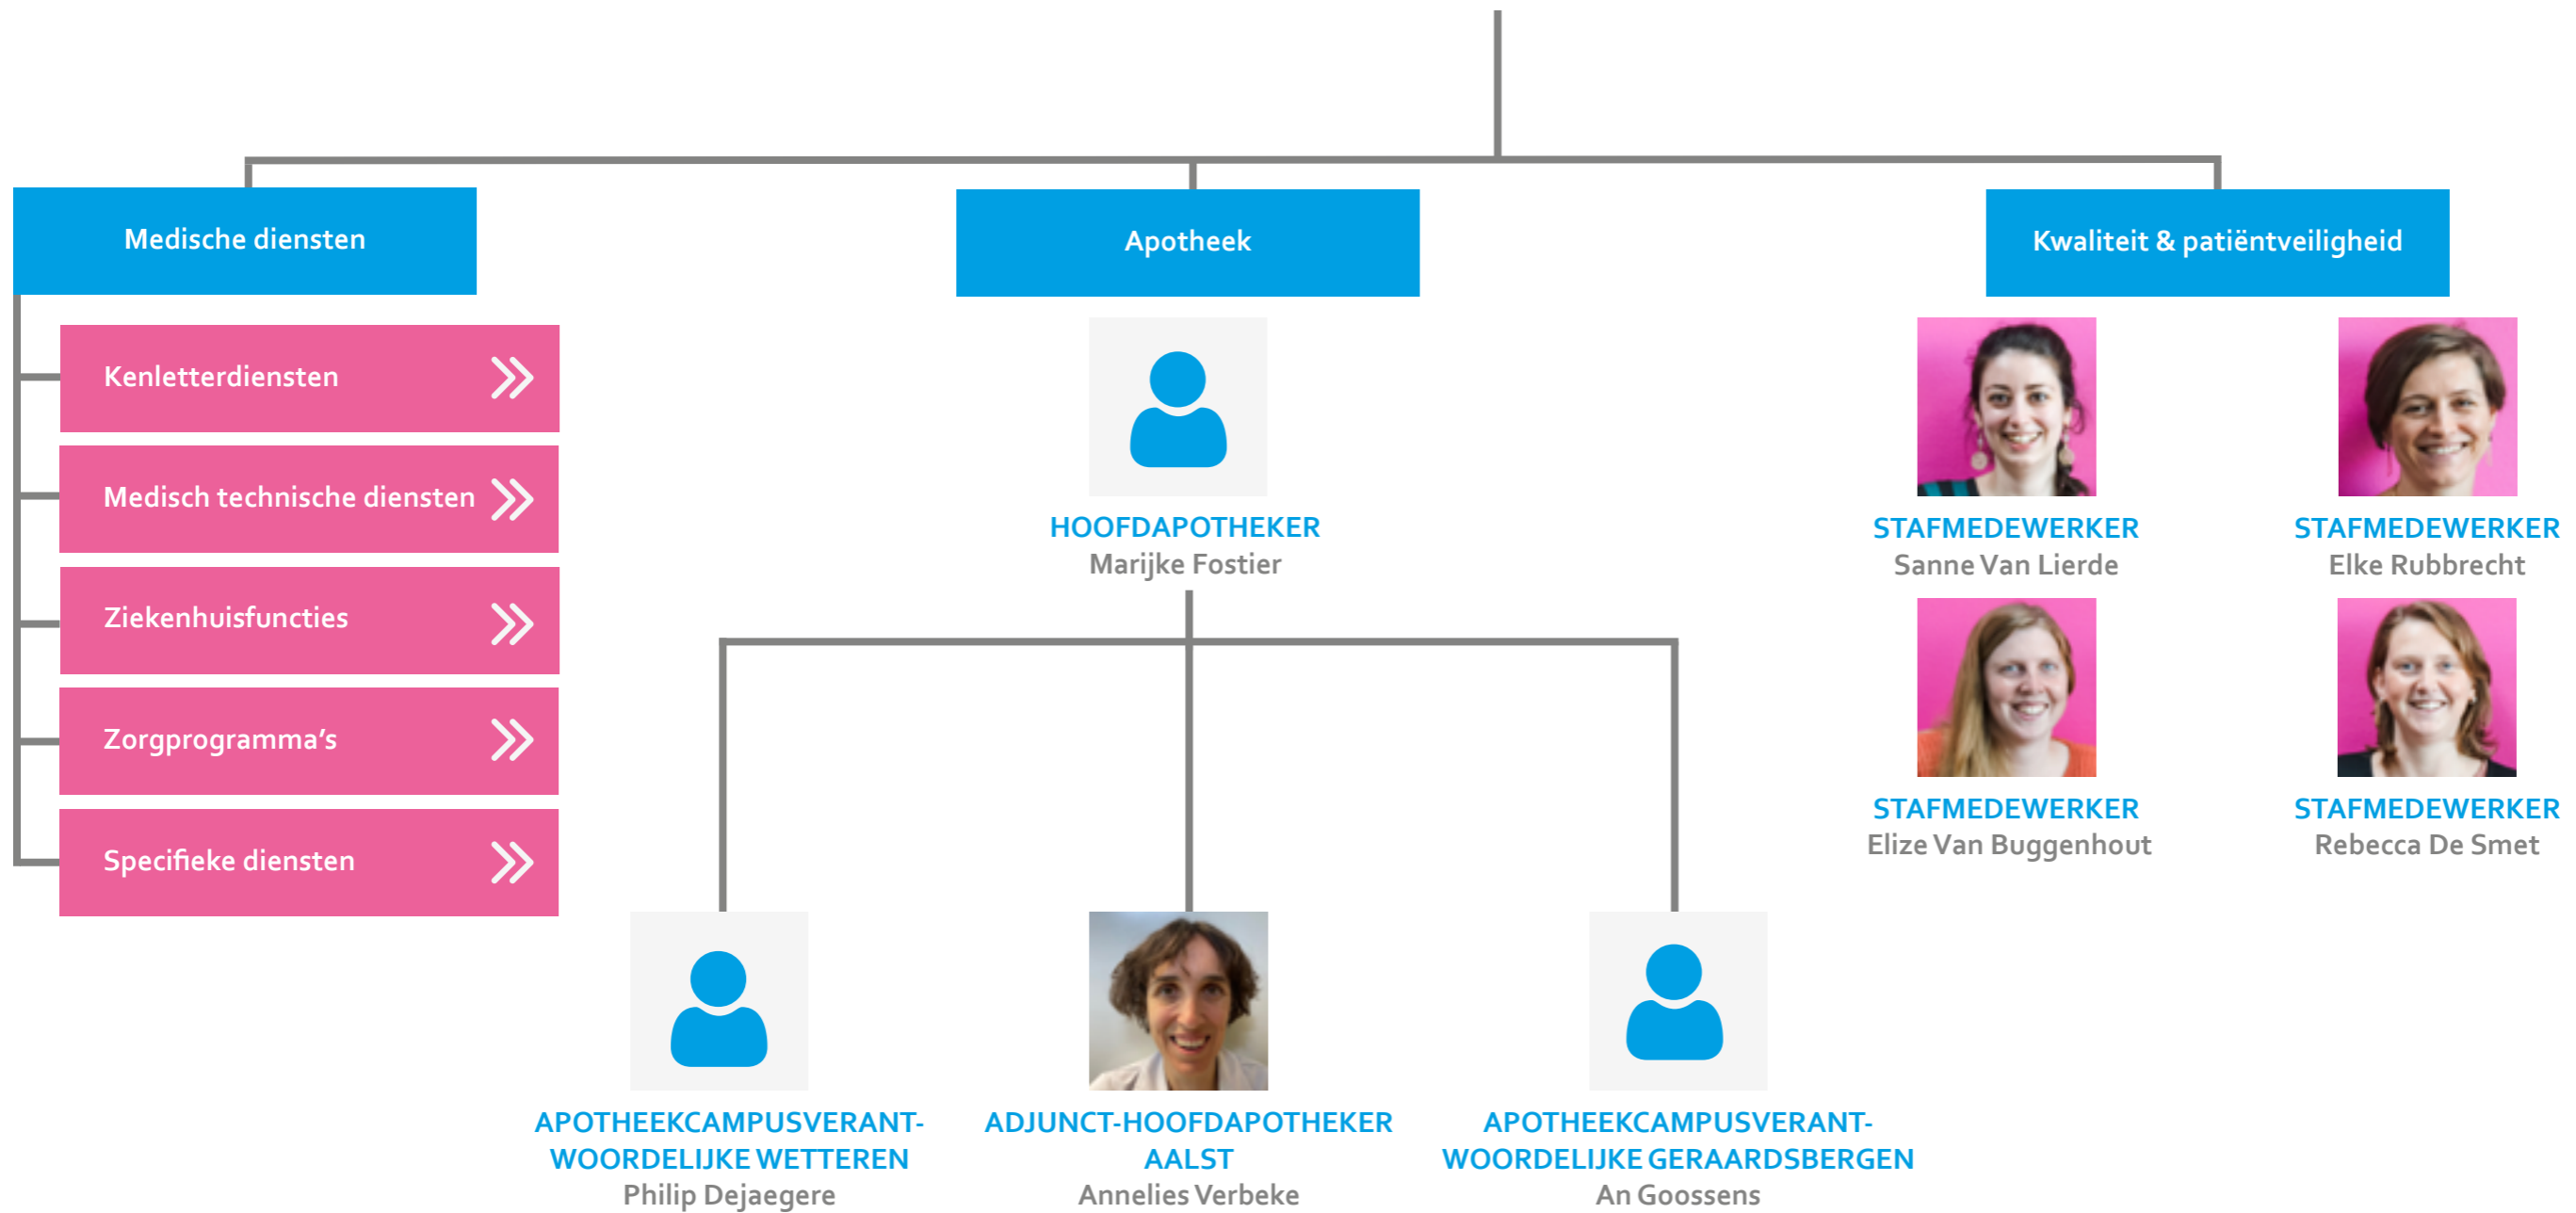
Medische diensten

Kenletterdiensten

Medisch technische diensten

Ziekenhuisfuncties

Zorgprogramma's

Specifieke diensten

Apotheek

HOOFDAPOTHEKER
Marijke Fostier

APOTHEEKCAMPUSVERANTWOORDELIJKE WETTEREN
Philip Dejaegere

ADJUNCT-HOOFDAPOTHEKER AALST
Annelies Verbeke

APOTHEEKCAMPUSVERANTWOORDELIJKE GERAARDSBERGEN
An Goossens

Kwaliteit & patiëntveiligheid

STAFMEDEWERKER
Sanne Van Lierde

STAFMEDEWERKER
Elke Rubbrecht

STAFMEDEWERKER
Elize Van Buggenhout

STAFMEDEWERKER
Rebecca De Smet